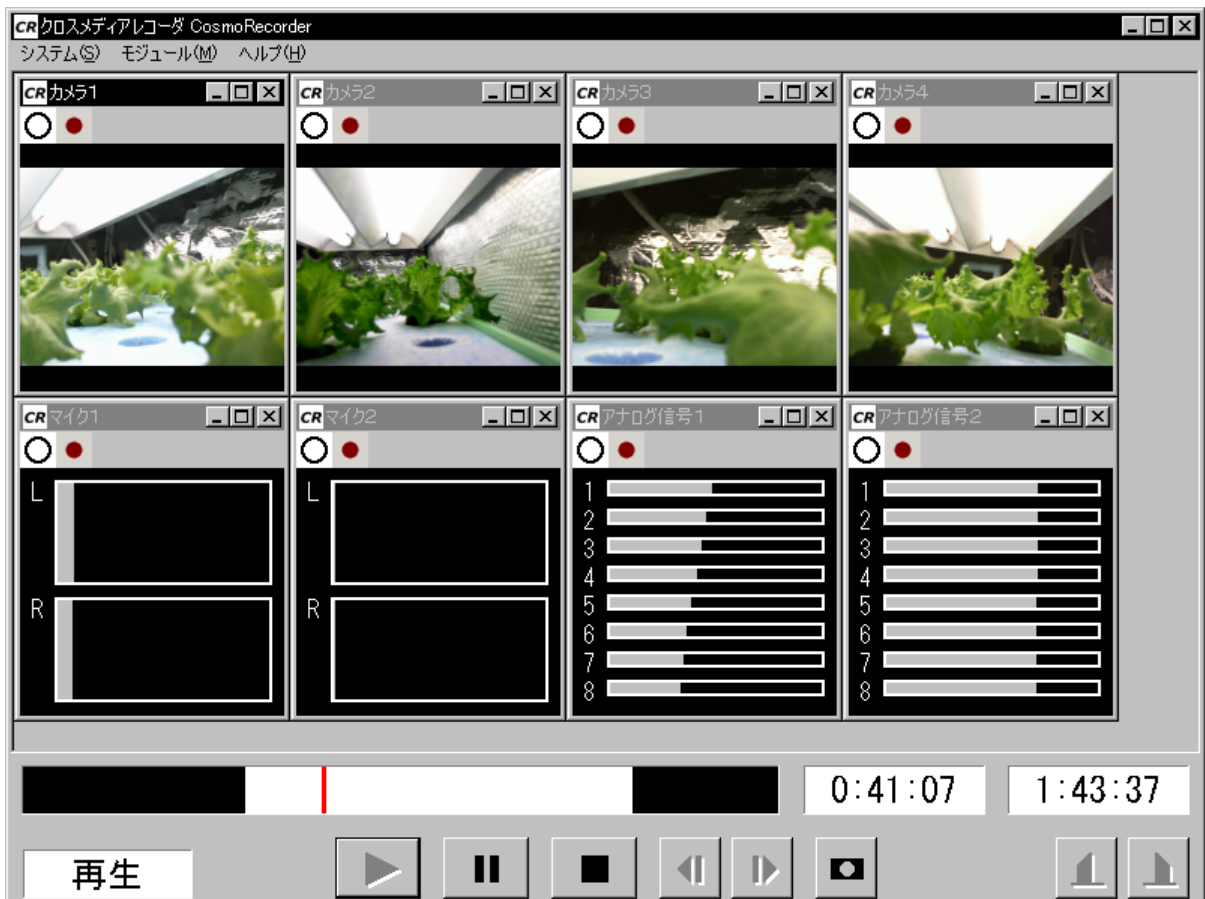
CR クロスメディアレコーダ CosmoRecorder
システム(S) モジュール(M) ヘルプ(H)

CR カメラ1

CR カメラ2

CR カメラ3

CR カメラ4

CR マイク1
L
R

CR マイク2
L
R

CR アナログ信号1
1
2
3
4
5
6
7
8

CR アナログ信号2
1
2
3
4
5
6
7
8

0:41:07
1:43:37

再生